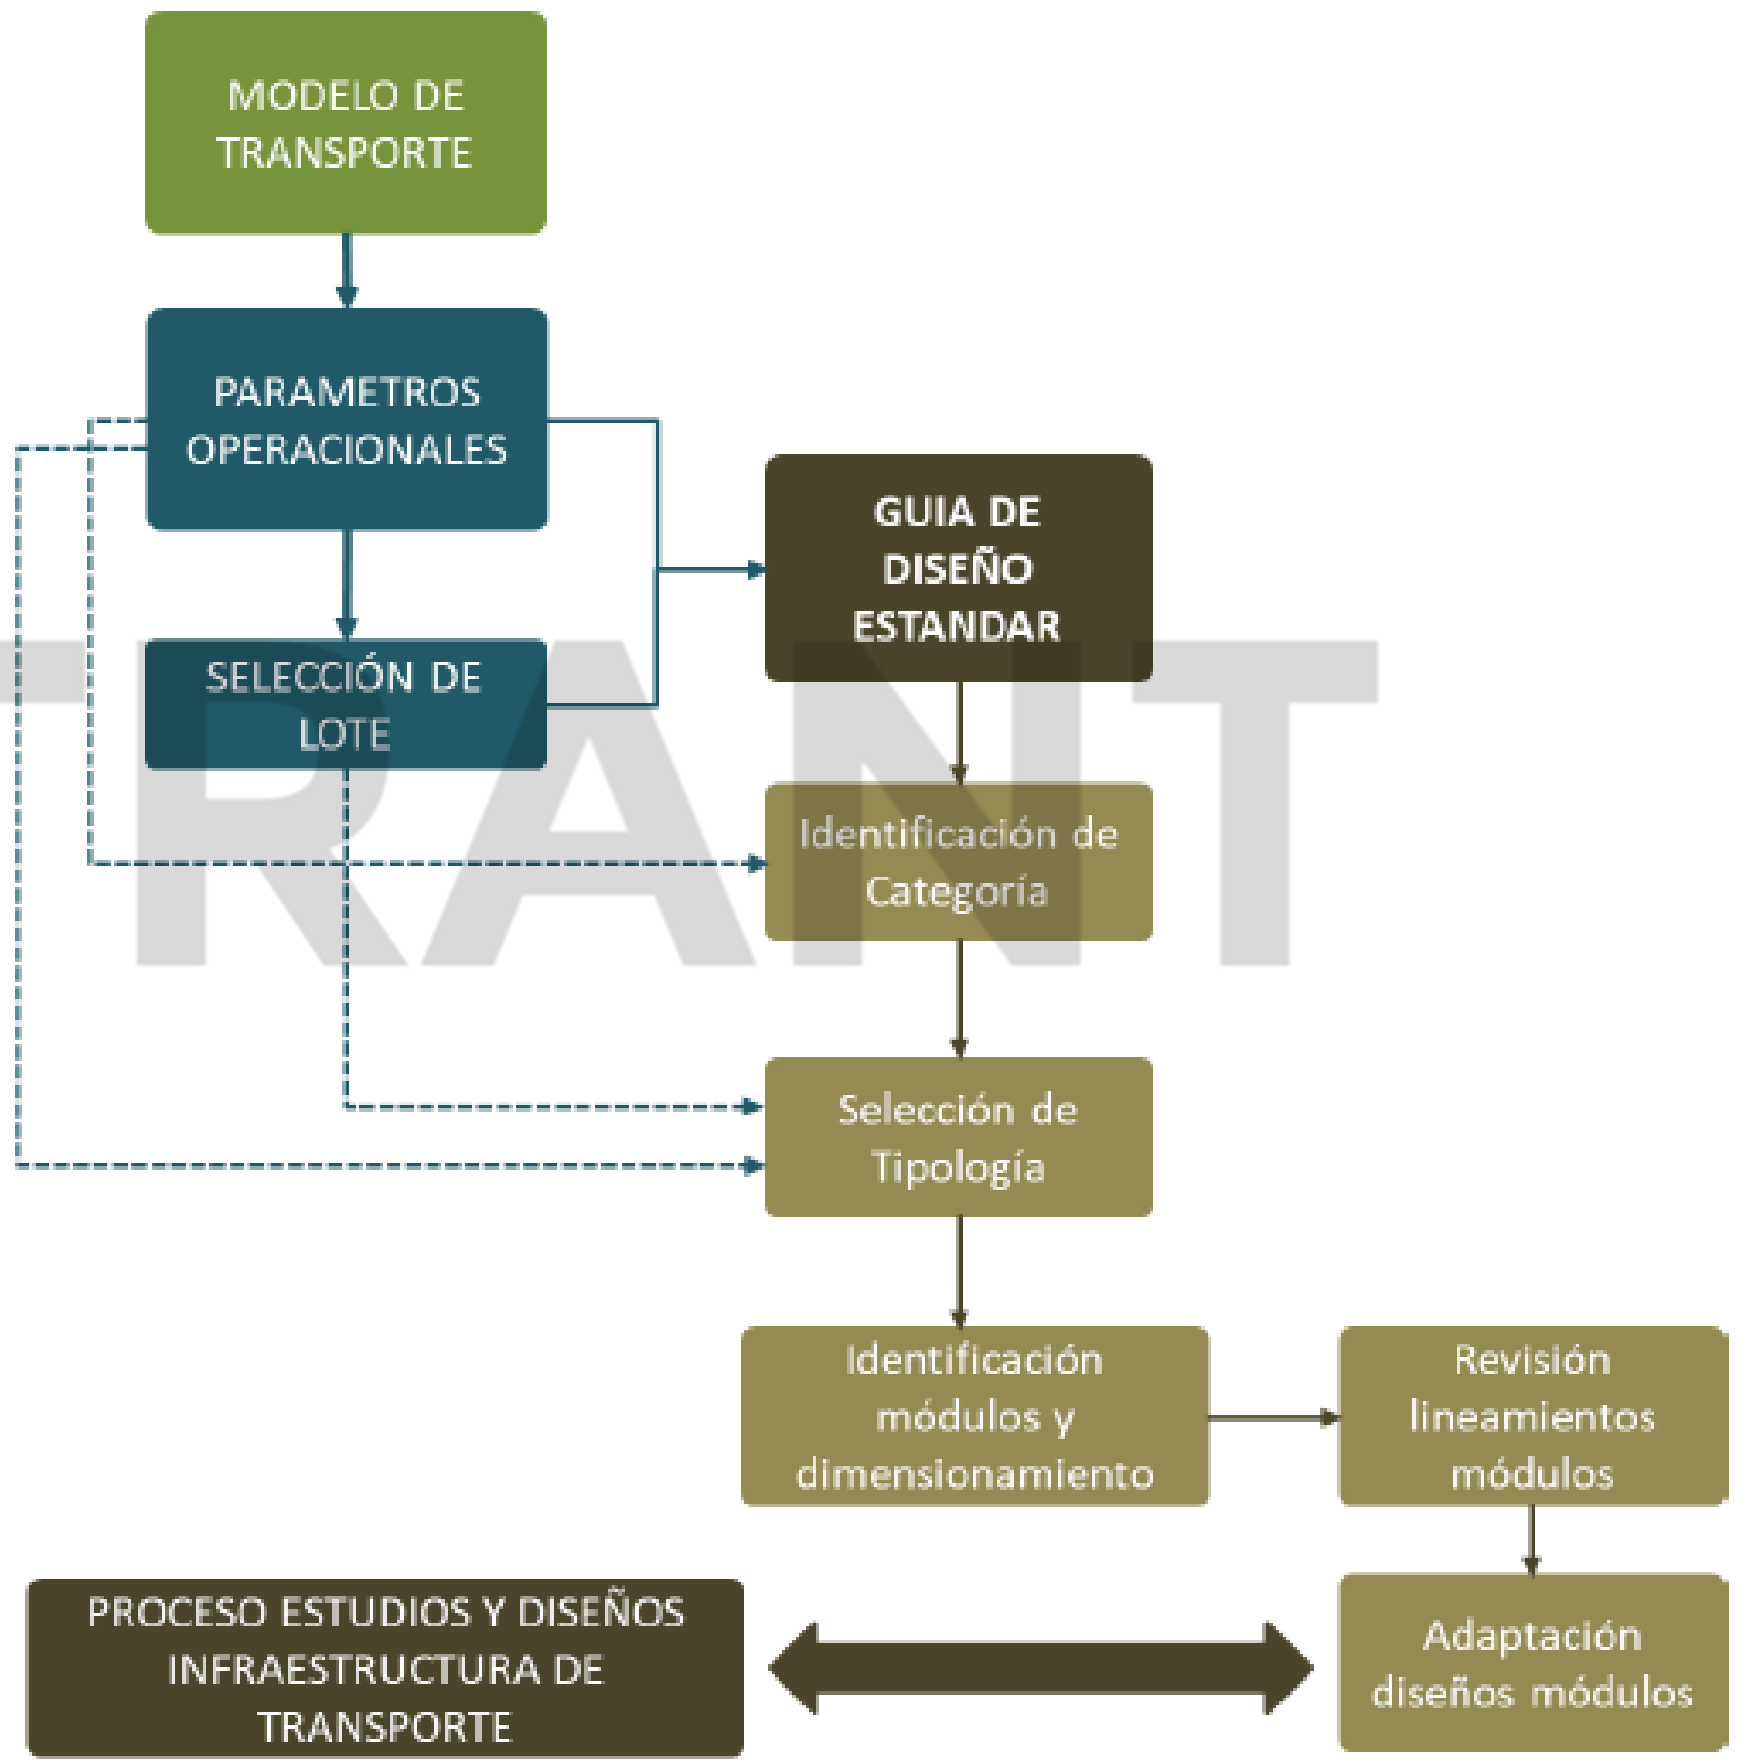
MODELO DE TRANSPORTE

PARAMETROS OPERACIONALES

SELECCIÓN DE LOTE

GUIA DE DISEÑO ESTANDAR

Identificación de Categoría

Selección de Tipología

Identificación módulos y dimensionamiento

Revisión lineamientos módulos

Adaptación diseños módulos

PROCESO ESTUDIOS Y DISEÑOS INFRAESTRUCTURA DE TRANSPORTE

TRANT